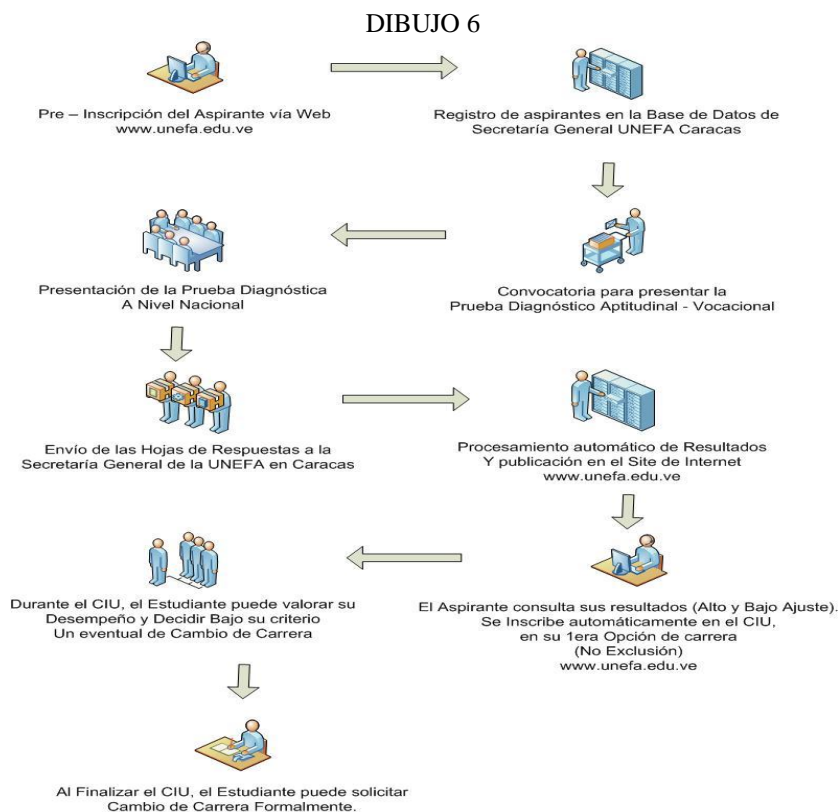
DIBUJO 6

Pre – Inscripción del Aspirante vía Web
www.unefa.edu.ve

Registro de aspirantes en la Base de Datos de
Secretaría General UNEFA Caracas

Convocatoria para presentar la
Prueba Diagnóstico Aptitudinal - Vocacional

Presentación de la Prueba Diagnóstica
A Nivel Nacional

Envío de las Hojas de Respuestas a la
Secretaría General de la UNEFA en Caracas

Procesamiento automático de Resultados
Y publicación en el Site de Internet
www.unefa.edu.ve

El Aspirante consulta sus resultados (Alto y Bajo Ajuste).
Se Inscribe automáticamente en el CIU,
en su 1era Opción de carrera
(No Exclusión)
www.unefa.edu.ve

Durante el CIU, el Estudiante puede valorar su
Desempeño y Decidir Bajo su criterio
Un eventual de Cambio de Carrera

Al Finalizar el CIU, el Estudiante puede solicitar
Cambio de Carrera Formalmente.